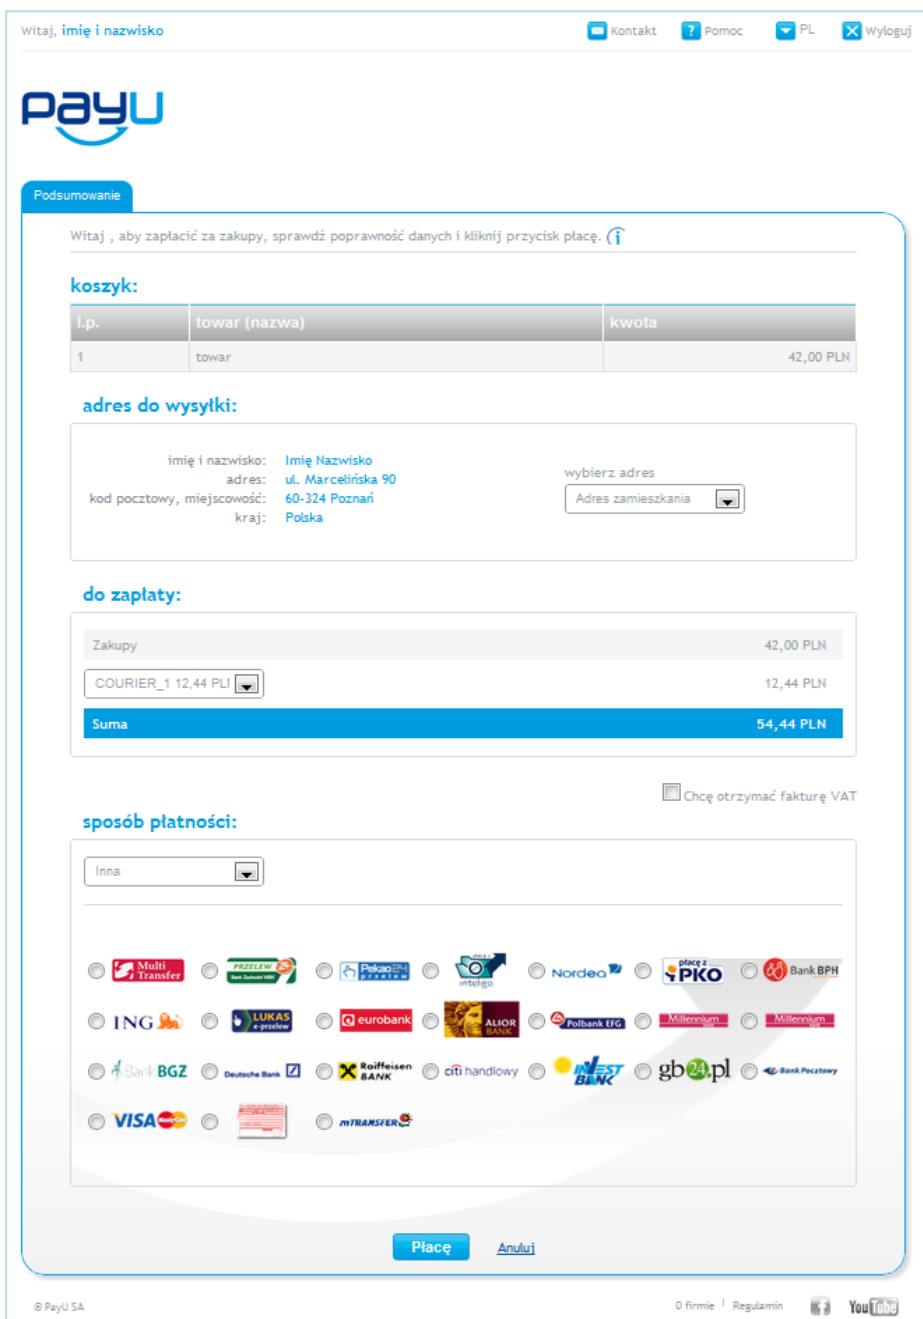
Witaj, imię i nazwisko

Kontakt ? Pomoc PL Wyloguj

PayU

Podsumowanie

Witaj , aby zapłacić za zakupy, sprawdź poprawność danych i kliknij przycisk płacę.

koszyk:

| l.p. | towar (nazwa) | kwota |
|---|---|---|
| 1 | towar | 42,00 PLN |

adres do wysyłki:

imię i nazwisko: Imię Nazwisko
adres: ul. Marcelińska 90
kod pocztowy, miejscowość: 60-324 Poznań
kraj: Polska

wybierz adres
Adres zamieszkania

do zapłaty:

Zakupy 42,00 PLN
COURIER_1 12,44 PLI 12,44 PLN
Suma 54,44 PLN

Chcę otrzymać fakturę VAT

sposób płatności:

Inna

Multi Transfer
PRZELEW
Pekao24 przelew
inteligo
Nordea
płacę z PKO
Bank BPH
ING
LUKAS e-przelew
eurobank
ALIOR BANK
Polbank EFG
Millennium
Millennium
Bank BGZ
Deutsche Bank
Raiffeisen BANK
citi handlowy
INVEST BANK
gb24.pl
Bank Pocztowy
VISA MasterCard
mTRANSFER

Płacę Anuluj

© PayU SA

O firmie | Regulamin

YouTube